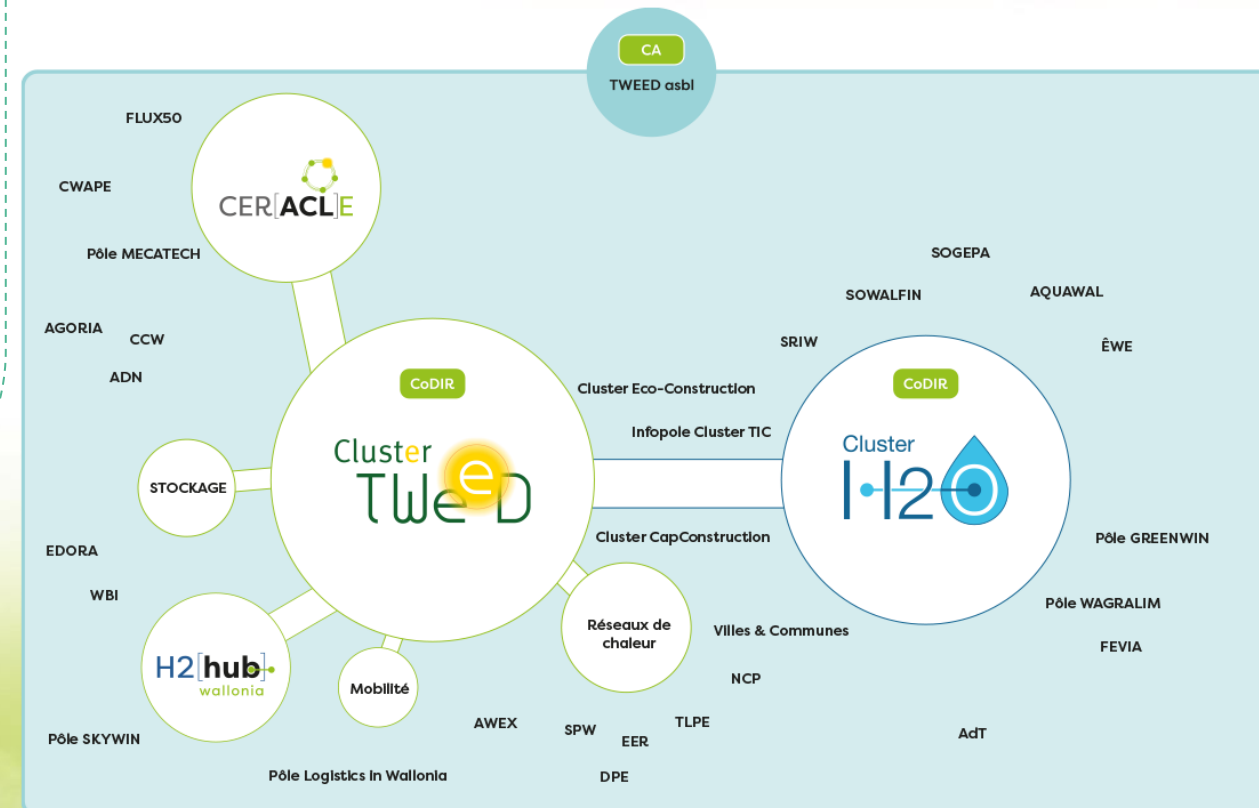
CA
TWEED asbl

FLUX50

CER[ACL]E

CWAPE

Pôle MECATECH

AGORIA

CCW

ADN

CoDIR

Cluster TWeeD

STOCKAGE

EDORA

WBI

H2[hub] wallonia

Mobilité

Pôle SKYWIN

Pôle Logistics in Wallonia

AWEX

SPW

EER

DPE

TLPE

NCP

Réseaux de chaleur

Villes & Communes

Cluster CapConstruction

Infopole Cluster TIC

Cluster Eco-Construction

SRIW

SOWALFIN

SOGEPA

AQUAWAL

ÊWE

CoDIR

Cluster H2O

Pôle GREENWIN

Pôle WAGRALIM

FEVIA

AdT